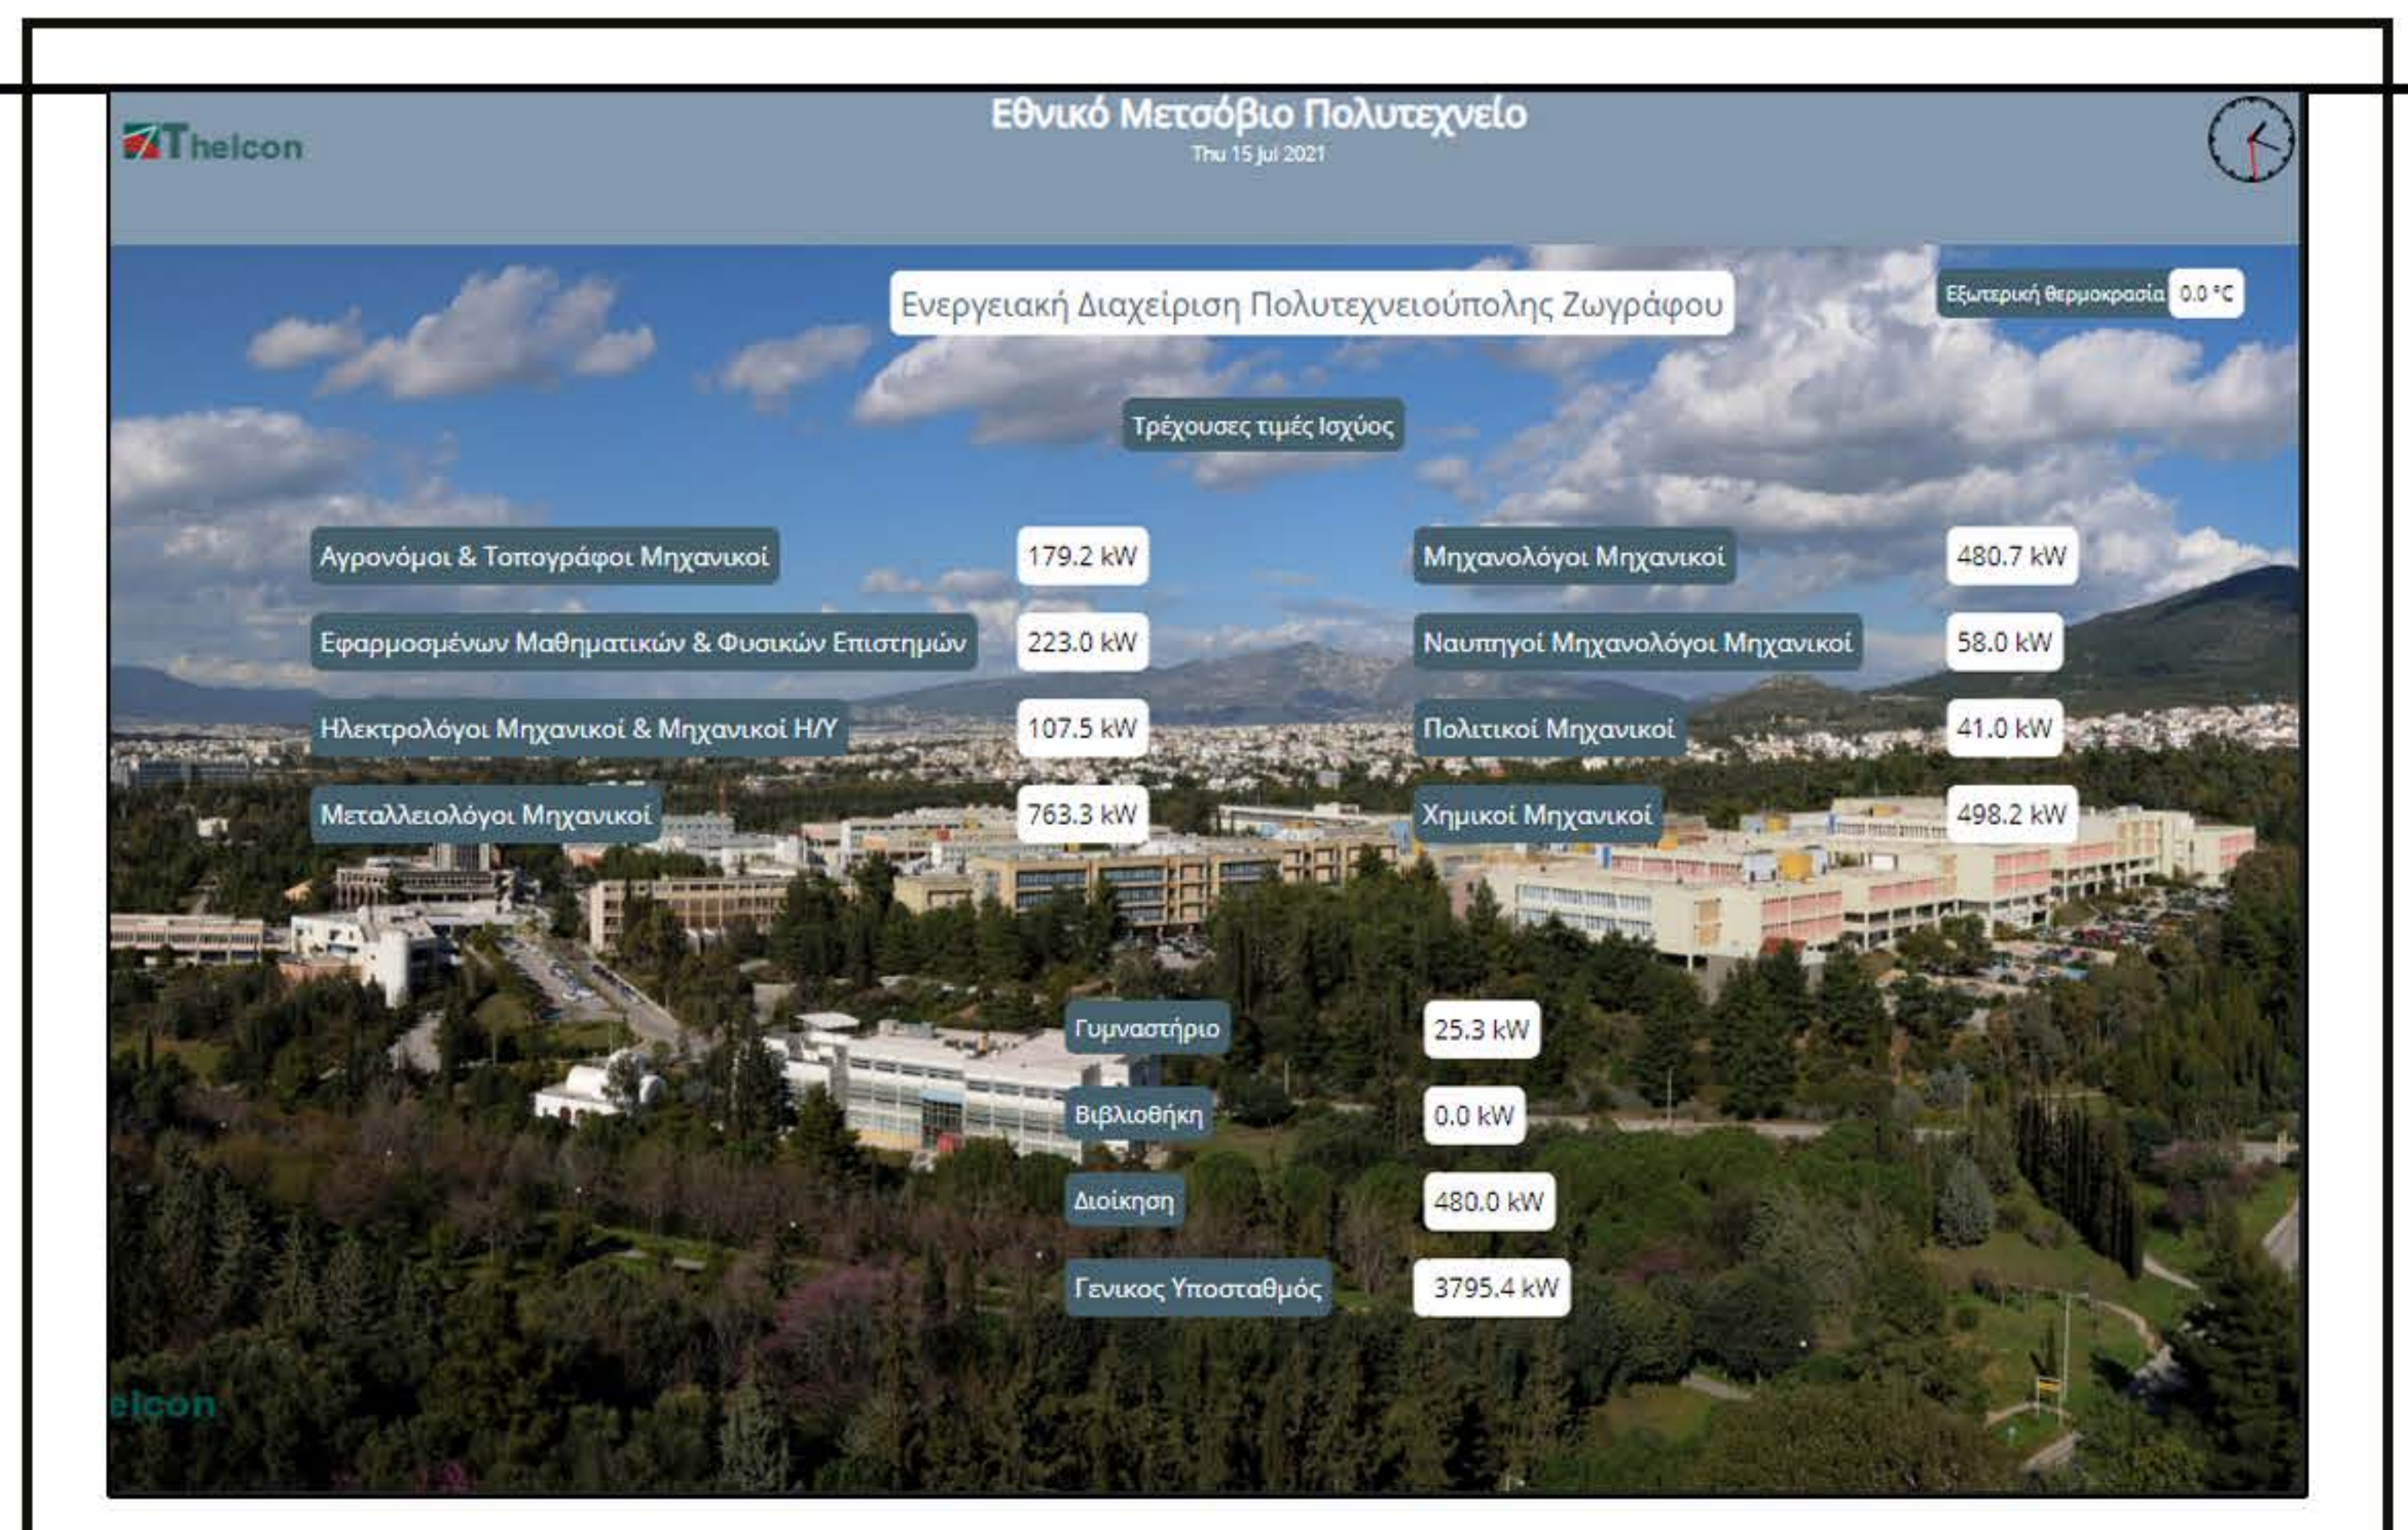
Thelcon

Εθνικό Μετσόβιο Πολυτεχνείο
Thu 15 Jul 2021

Ενεργειακή Διαχείριση Πολυτεχνειούπολης Ζωγράφου

Εξωτερική θερμοκρασία 0.0 °C

Τρέχουσες τιμές Ισχύος

| | | | |
|---|---|---|---|
| Αγρονόμοι & Τοπογράφοι Μηχανικοί | 179.2 kW | Μηχανολόγοι Μηχανικοί | 480.7 kW |
| Εφαρμοσμένων Μαθηματικών & Φυσικών Επιστημών | 223.0 kW | Ναυπηγοί Μηχανολόγοι Μηχανικοί | 58.0 kW |
| Ηλεκτρολόγοι Μηχανικοί & Μηχανικοί Η/Υ | 107.5 kW | Πολιτικοί Μηχανικοί | 41.0 kW |
| Μεταλλειολόγοι Μηχανικοί | 763.3 kW | Χημικοί Μηχανικοί | 498.2 kW |

| | |
|---|---|
| Γυμναστήριο | 25.3 kW |
| Βιβλιοθήκη | 0.0 kW |
| Διοίκηση | 480.0 kW |
| Γενικος Υποσταθμός | 3795.4 kW |

elcon